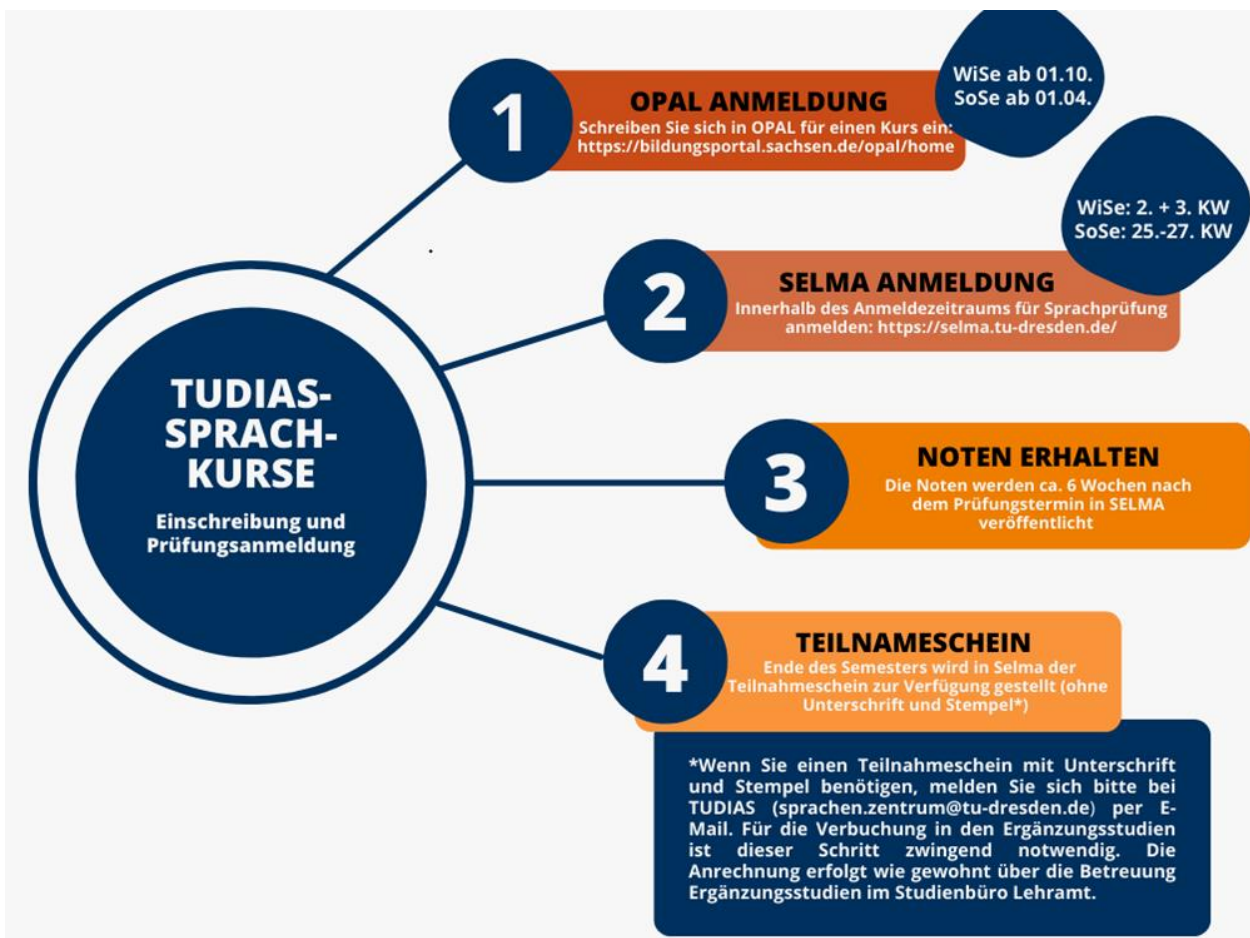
TUDIAS-SPRACH-KURSE

Einschreibung und Prüfungsanmeldung

1

OPAL ANMELDUNG

Schreiben Sie sich in OPAL für einen Kurs ein: https://bildungsportal.sachsen.de/opal/home

WiSe ab 01.10.
SoSe ab 01.04.

2

SELMA ANMELDUNG

Innerhalb des Anmeldezeitraums für Sprachprüfung anmelden: https://selma.tu-dresden.de/

WiSe: 2. + 3. KW
SoSe: 25.-27. KW

3

NOTEN ERHALTEN

Die Noten werden ca. 6 Wochen nach dem Prüfungstermin in SELMA veröffentlicht

4

TEILNAMESCHEIN

Ende des Semesters wird in Selma der Teilnahmeschein zur Verfügung gestellt (ohne Unterschrift und Stempel*)

*Wenn Sie einen Teilnahmeschein mit Unterschrift und Stempel benötigen, melden Sie sich bitte bei TUDIAS (sprachen.zentrum@tu-dresden.de) per E-Mail. Für die Verbuchung in den Ergänzungsstudien ist dieser Schritt zwingend notwendig. Die Anrechnung erfolgt wie gewohnt über die Betreuung Ergänzungsstudien im Studienbüro Lehramt.